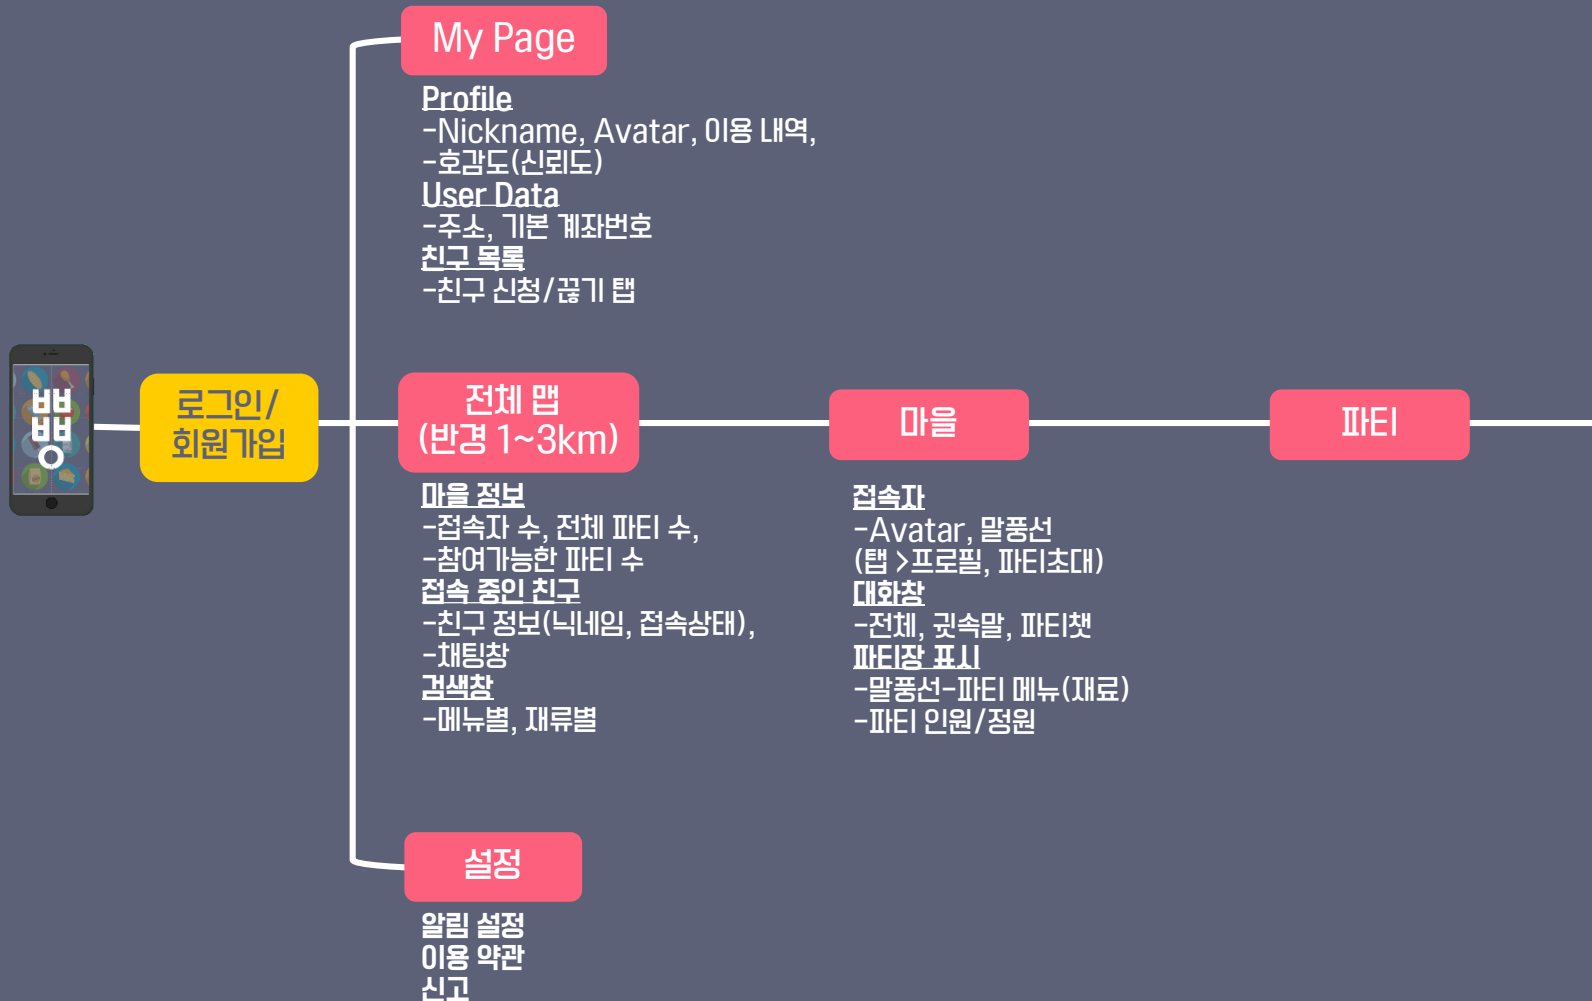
빠빵

로그인/ 회원가입

My Page

Profile
-Nickname, Avatar, 이용 내역,
-호감도(신뢰도)
User Data
-주소, 기본 계좌번호
친구 목록
-친구 신청/끊기 탭

전체 맵 (반경 1~3km)

마을 정보
-접속자 수, 전체 파티 수,
-참여가능한 파티 수
접속 중인 친구
-친구 정보(닉네임, 접속상태),
-채팅창
검색창
-메뉴별, 재료별

마을

접속자
-Avatar, 말풍선
(탭 >프로필, 파티초대)
대화창
-전체, 귓속말, 파티챗
파티장 표시
-말풍선-파티 메뉴(재료)
-파티 인원/정원

파티

설정

알림 설정
이용 약관
신고